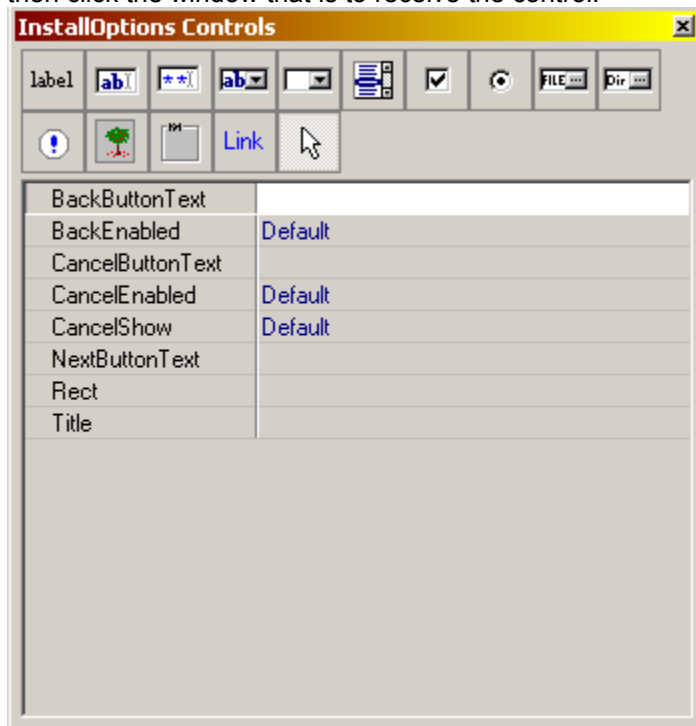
InstallOptions Controls

label ab ** ab FILE Dir

Link

| BackButtonText | |
|---|---|
| BackEnabled | Default |
| CancelButtonText | |
| CancelEnabled | Default |
| CancelShow | Default |
| NextButtonText | |
| Rect | |
| Title | |